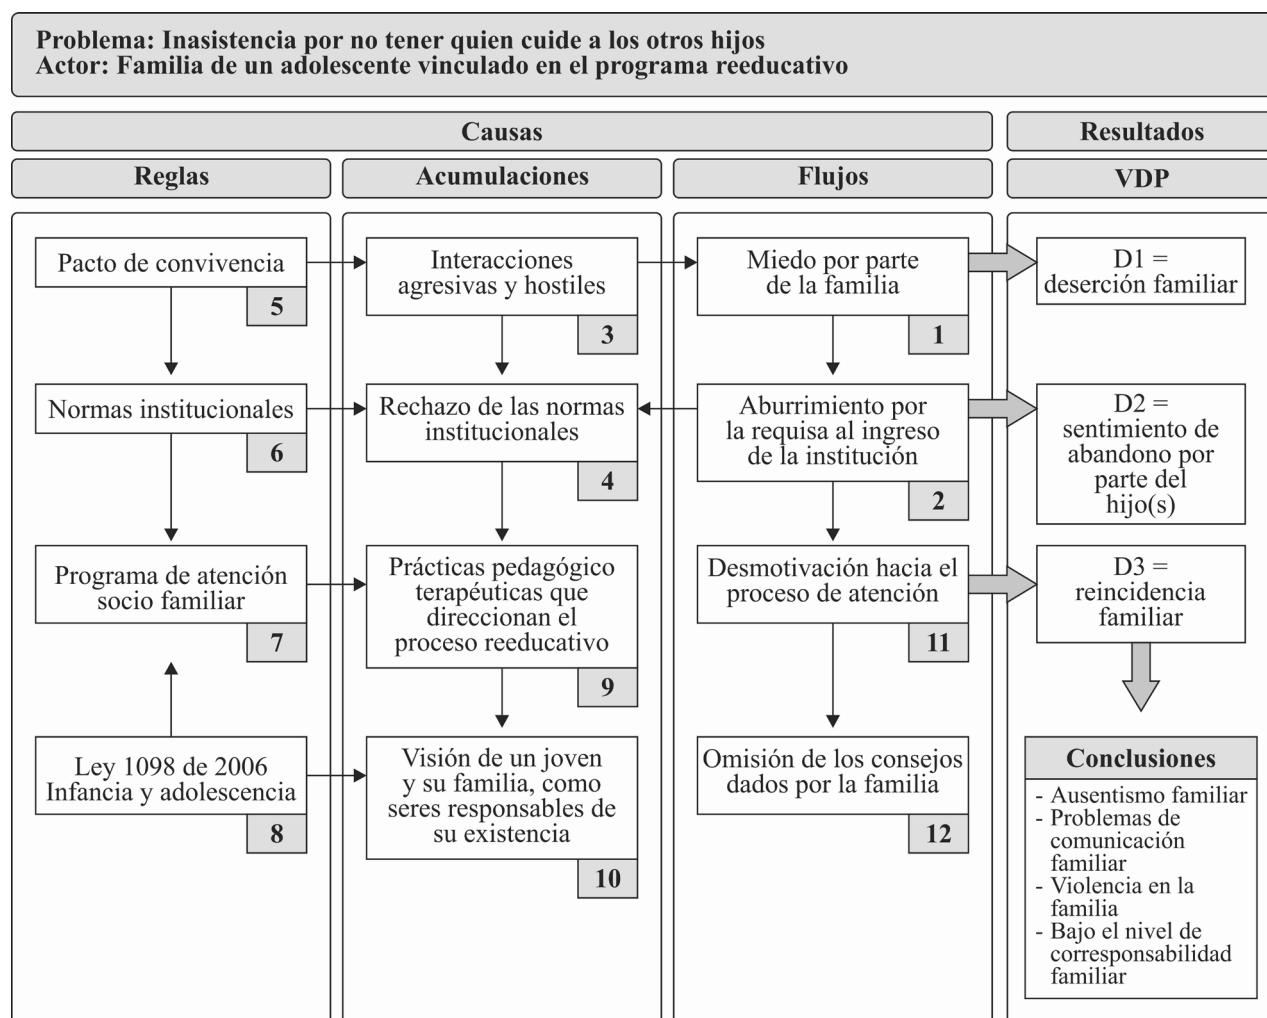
Problema: Inasistencia por no tener quien cuide a los otros hijos
Actor: Familia de un adolescente vinculado en el programa reeducativo

Causas

Resultados

Reglas

Acumulaciones

Flujos

VDP

Pacto de convivencia
5

Normas institucionales
6

Programa de atención socio familiar
7

Ley 1098 de 2006 Infancia y adolescencia
8

Interacciones agresivas y hostiles
3

Rechazo de las normas institucionales
4

Prácticas pedagógico terapéuticas que direccionan el proceso reeducativo
9

Visión de un joven y su familia, como seres responsables de su existencia
10

Miedo por parte de la familia
1

Aburrimiento por la requisa al ingreso de la institución
2

Desmotivación hacia el proceso de atención
11

Omisión de los consejos dados por la familia
12

D1 = deserción familiar

D2 = sentimiento de abandono por parte del hijo(s)

D3 = reincidencia familiar

Conclusiones
- Ausentismo familiar
- Problemas de comunicación familiar
- Violencia en la familia
- Bajo el nivel de corresponsabilidad familiar